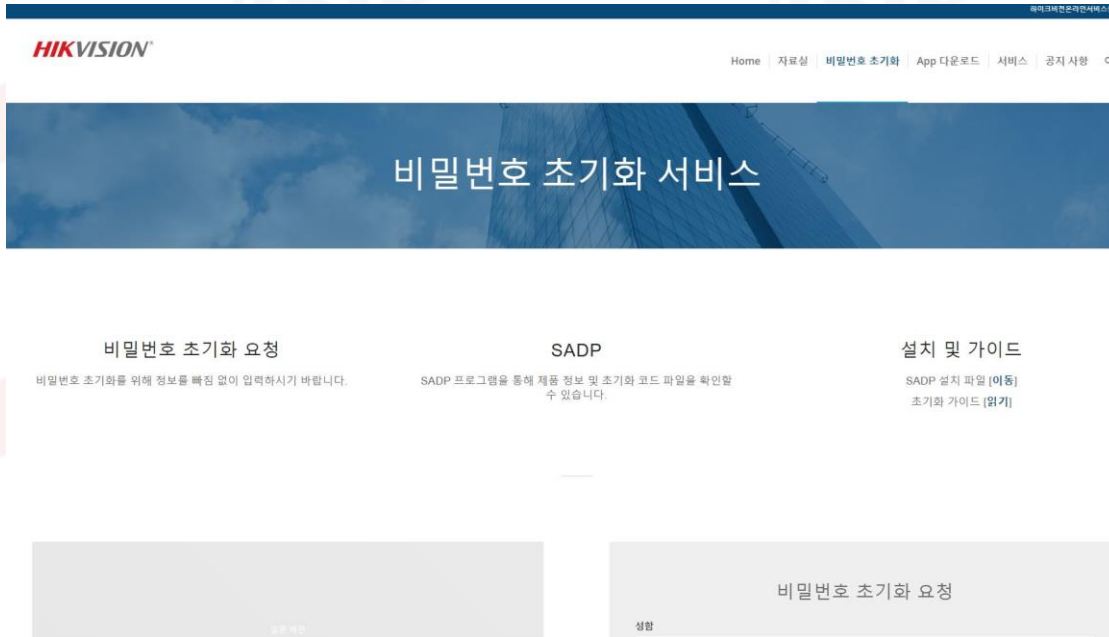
하이크비전온라인서비스

HIKVISION

Home 자료실 비밀번호 초기화 App 다운로드 서비스 공지 사항

비밀번호 초기화 서비스

비밀번호 초기화 요청

비밀번호 초기화를 위해 정보를 빠짐 없이 입력하시기 바랍니다.

SADP

SADP 프로그램을 통해 제품 정보 및 초기화 코드 파일을 확인할 수 있습니다.

설치 및 가이드

SADP 설치 파일 [이동]

초기화 가이드 [읽기]

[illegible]

비밀번호 초기화 요청

성함